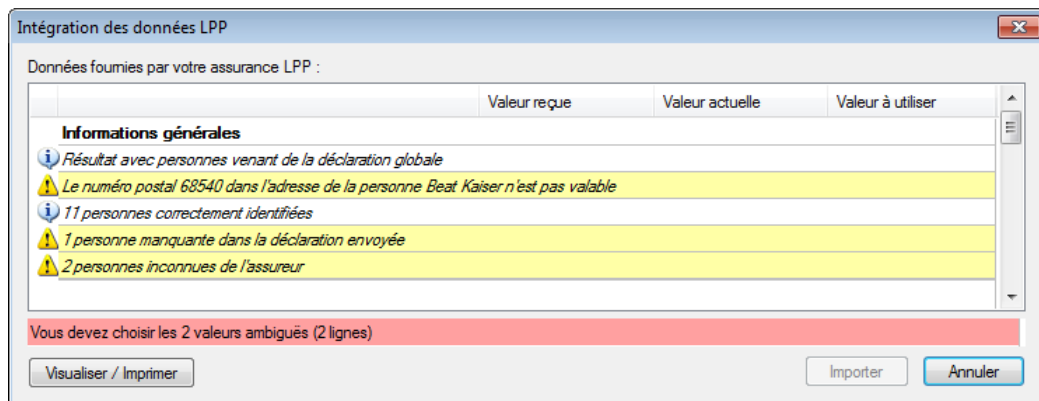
Intégration des données LPP

Données fournies par votre assurance LPP :

| | Valeur reçue | Valeur actuelle | Valeur à utiliser |
|---|---|---|---|
| **Informations générales** | | | |
| Résultat avec personnes venant de la déclaration globale | | | |
| Le numéro postal 68540 dans l'adresse de la personne Beat Kaiser n'est pas valable | | | |
| 11 personnes correctement identifiées | | | |
| 1 personne manquante dans la déclaration envoyée | | | |
| 2 personnes inconnues de l'assureur | | | |

Vous devez choisir les 2 valeurs ambiguës (2 lignes)

Visualiser / Imprimer

Importer

Annuler